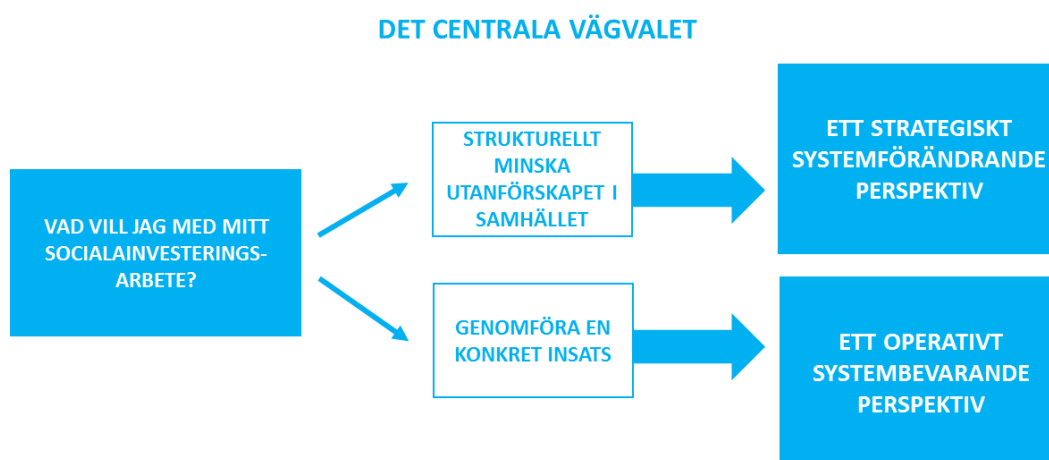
DET CENTRALA VÄGVALET

VAD VILL JAG MED MITT SOCIALAINVESTERINGS-ARBETE?

STRUKTURELLT MINSKA UTANFÖRSKAPET I SAMHÄLLET

ETT STRATEGISKT SYSTEMFÖRÄNDRANDE PERSPEKTIV

GENOMFÖRA EN KONKRET INSATS

ETT OPERATIVT SYSTEMBEVARANDE PERSPEKTIV